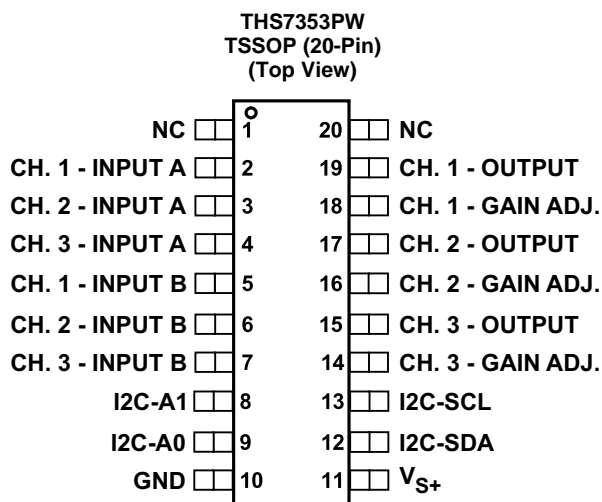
THS7353PW
TSSOP (20-Pin)
(Top View)

NC 1
CH. 1 - INPUT A 2
CH. 2 - INPUT A 3
CH. 3 - INPUT A 4
CH. 1 - INPUT B 5
CH. 2 - INPUT B 6
CH. 3 - INPUT B 7
I2C-A1 8
I2C-A0 9
GND 10

20 NC
19 CH. 1 - OUTPUT
18 CH. 1 - GAIN ADJ.
17 CH. 2 - OUTPUT
16 CH. 2 - GAIN ADJ.
15 CH. 3 - OUTPUT
14 CH. 3 - GAIN ADJ.
13 I2C-SCL
12 I2C-SDA
11 $V_{S+}$